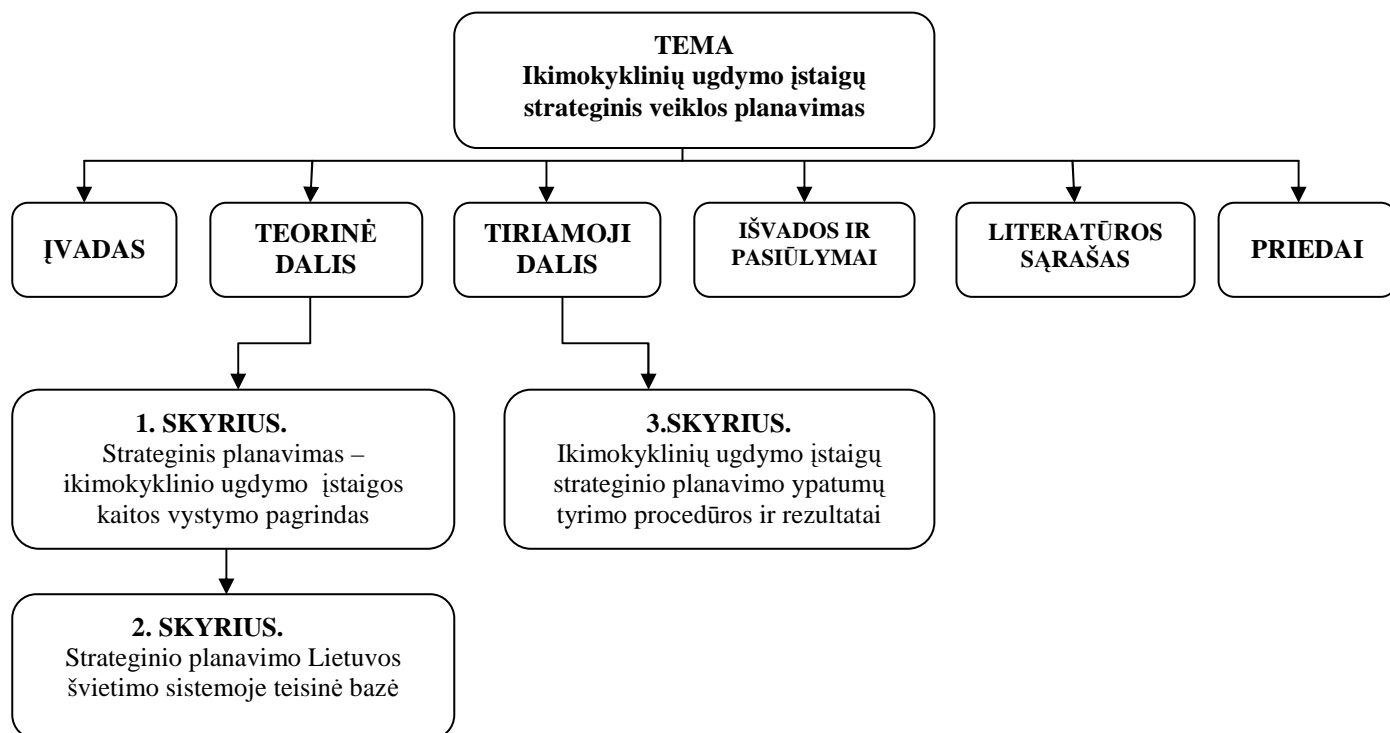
TEMA
Ikimokyklinių ugdymo įstaigų strateginis veiklos planavimas

ĮVADAS

TEORINĖ DALIS

TIRIAMOJI DALIS

IŠVADOS IR PASIŪLYMAI

LITERATŪROS SĄRAŠAS

PRIEDAI

1. SKYRIUS.
Strateginis planavimas – ikimokyklinio ugdymo įstaigos kaitos vystymo pagrindas

3.SKYRIUS.
Ikimokyklinių ugdymo įstaigų strateginio planavimo ypatumų tyrimo procedūros ir rezultatai

2. SKYRIUS.
Strateginio planavimo Lietuvos švietimo sistemoje teisinė bazė